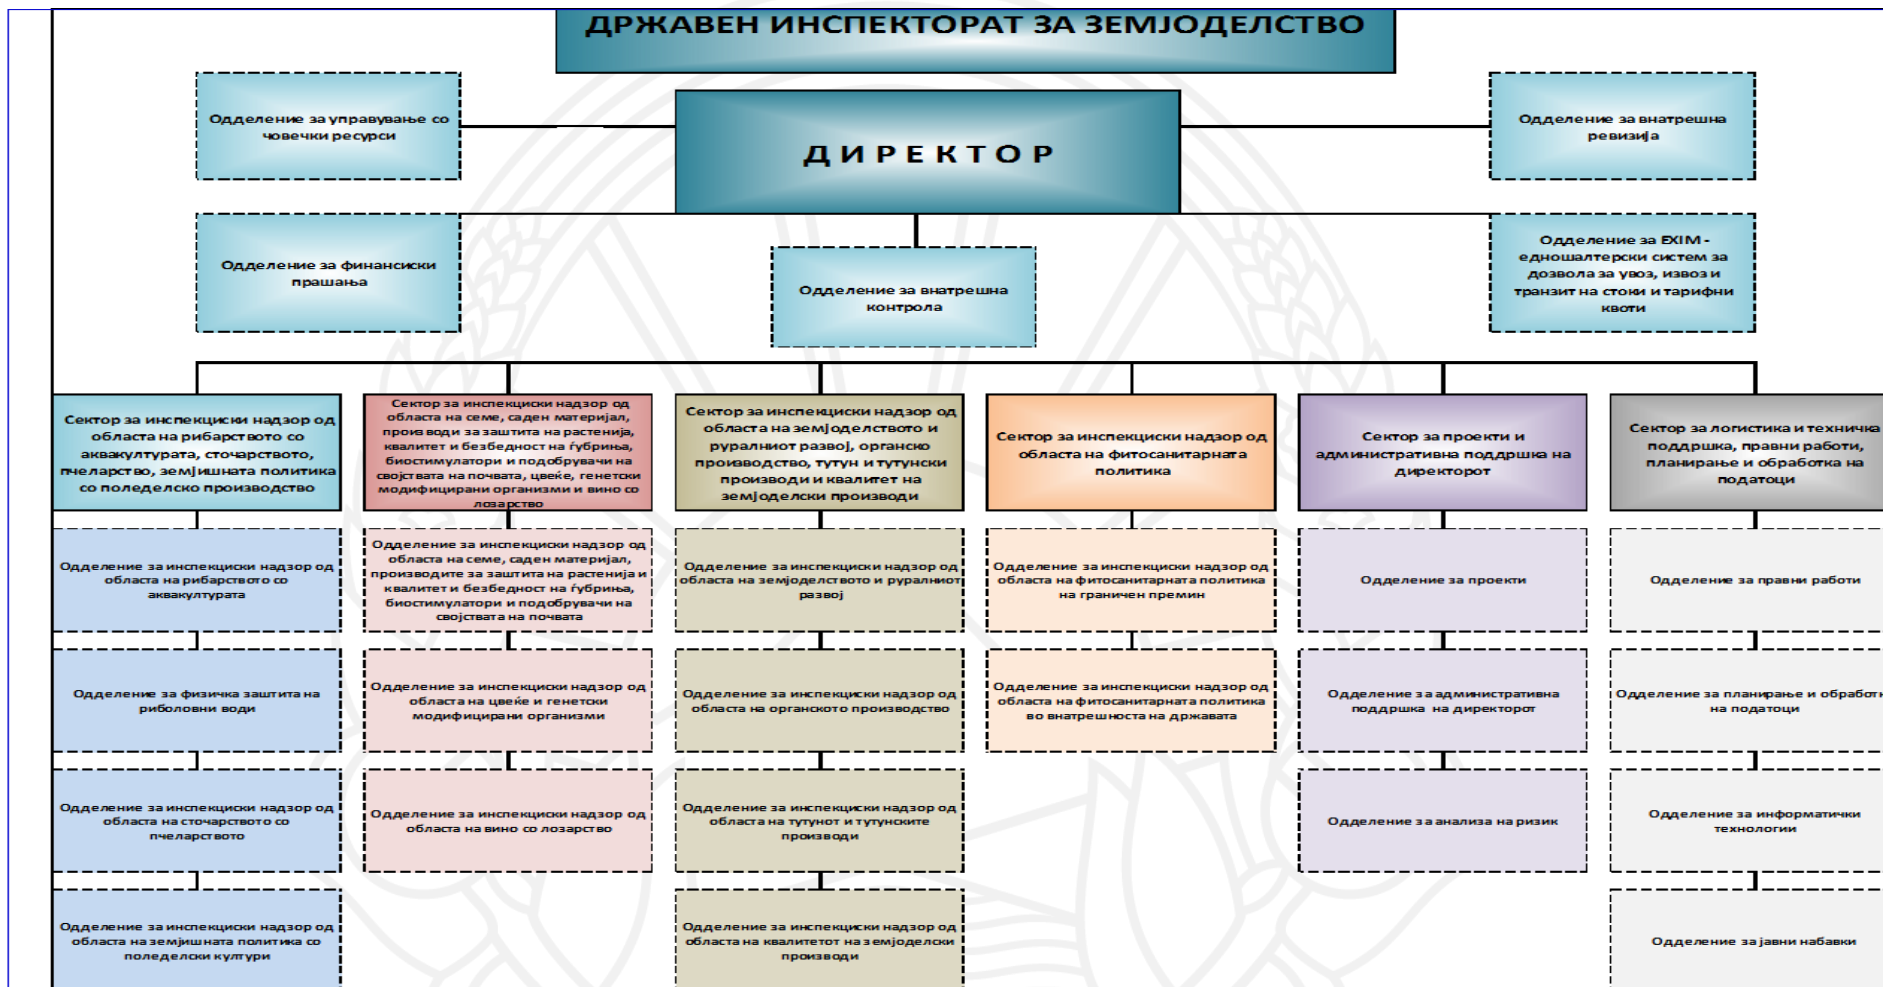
ДРЖАВЕН ИНСПЕКТОРАТ ЗА ЗЕМЈОДЕЛСТВО

Одделение за управување со човечки ресурси

ДИРЕКТОР

Одделение за внатрешна ревизија

Одделение за финансиски прашања

Одделение за внатрешна контрола

Одделение за EXIM - едношалтерски систем за дозвола за увоз, извоз и транзит на стоки и тарифни квоти

Сектор за инспекциски надзор од областа на рибарството со аквакултурата, сточарството, пчеларство, земјишната политика со поледелско производство

Одделение за инспекциски надзор од областа на рибарството со аквакултурата

Одделение за физичка заштита на риболовни води

Одделение за инспекциски надзор од областа на сточарството со пчеларството

Одделение за инспекциски надзор од областа на земјишната политика со поледелски култури

Сектор за инспекциски надзор од областа на семе, саден материјал, производи за заштита на растенија, квалитет и безбедност на ѓубрива, биостимулатори и подобрувачи на својствата на почвата, цвеќе, генетски модифицирани организми и вино со лозарство

Одделение за инспекциски надзор од областа на семе, саден материјал, производите за заштита на растенија и квалитет и безбедност на ѓубрива, биостимулатори и подобрувачи на својствата на почвата

Одделение за инспекциски надзор од областа на цвеќе и генетски модифицирани организми

Одделение за инспекциски надзор од областа на вино со лозарство

Сектор за инспекциски надзор од областа на земјоделството и руралниот развој, органско производство, тутун и тутунски производи и квалитет на земјоделски производи

Одделение за инспекциски надзор од областа на земјоделството и руралниот развој

Одделение за инспекциски надзор од областа на органското производство

Одделение за инспекциски надзор од областа на тутунот и тутунските производи

Одделение за инспекциски надзор од областа на квалитетот на земјоделски производи

Сектор за инспекциски надзор од областа на фитосанитарната политика

Одделение за инспекциски надзор од областа на фитосанитарната политика на граничен премин

Одделение за инспекциски надзор од областа на фитосанитарната политика во внатрешноста на државата

Сектор за проекти и административна поддршка на директорот

Одделение за проекти

Одделение за административна поддршка на директорот

Одделение за анализа на ризик

Сектор за логистика и техничка поддршка, правни работи, планирање и обработка на податоци

Одделение за правни работи

Одделение за планирање и обработ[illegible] на податоци

Одделение за информатички технологии

Одделение за јавни набавки